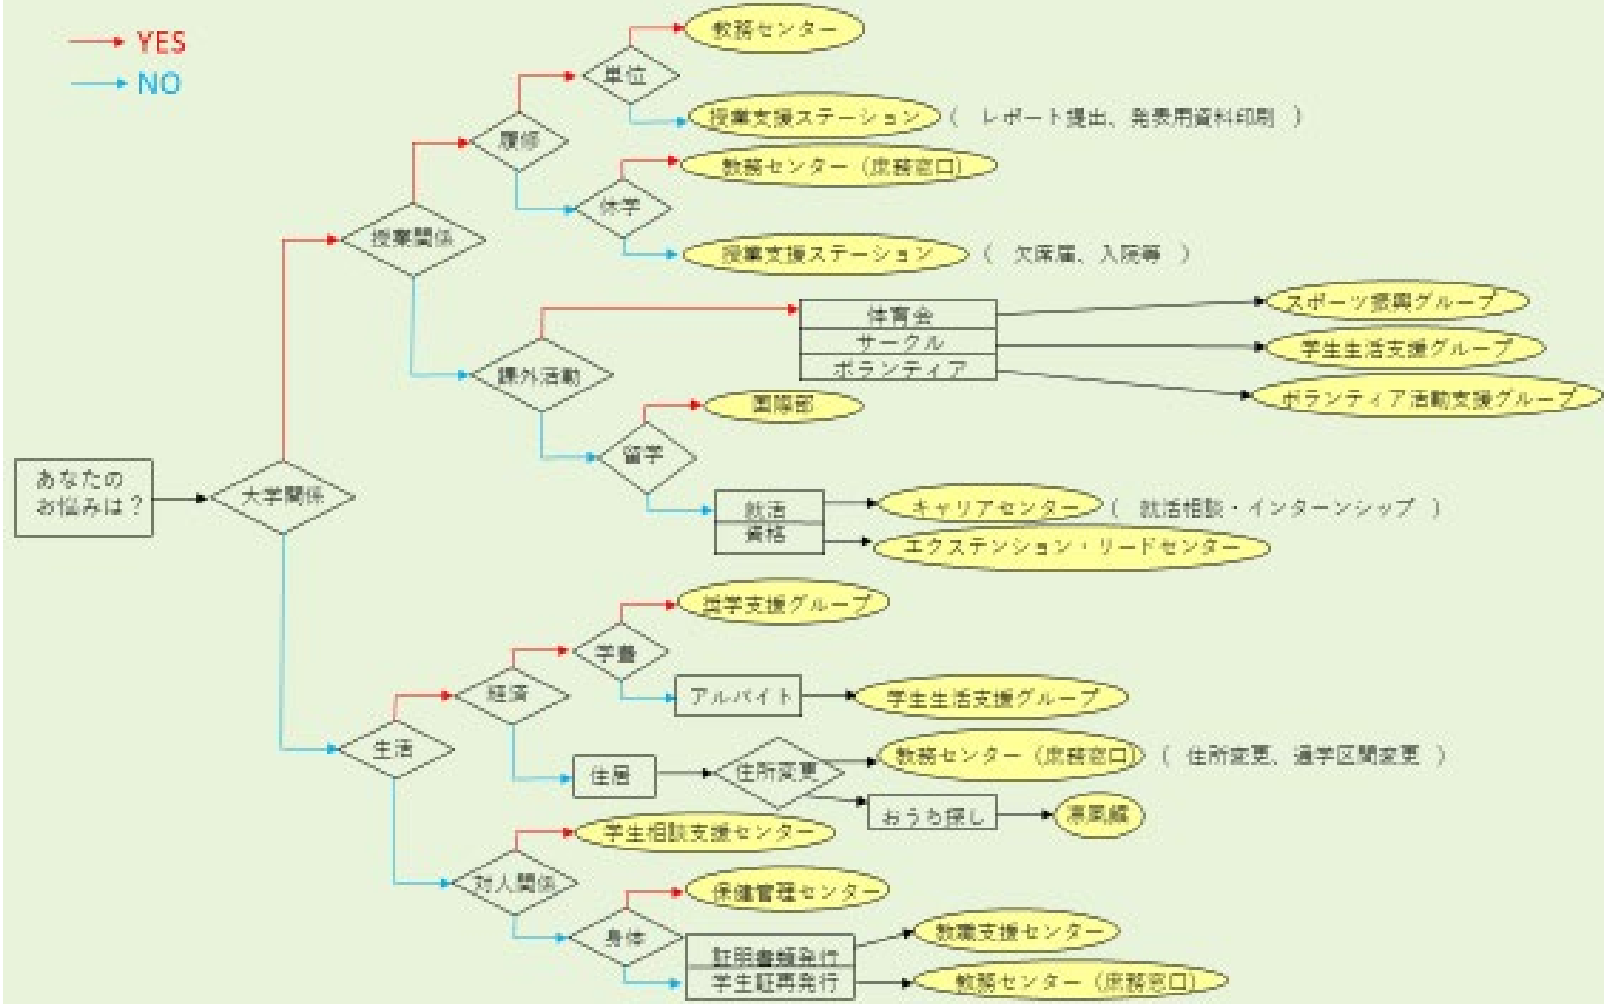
YES
NO

あなたのお悩みは？
大学関係
授業関係
履修
単位
教務センター
授業支援ステーション（ レポート提出、発表用資料印刷 ）
休学
教務センター（庶務窓口）
授業支援ステーション（ 欠席届、入院等 ）
課外活動
体育会
サークル
ボランティア
スポーツ振興グループ
学生生活支援グループ
ボランティア活動支援グループ
留学
国際部
就活
資格
キャリアセンター（ 就活相談・インターンシップ ）
エクステンション・リードセンター
生活
経済
学費
奨学支援グループ
アルバイト
学生生活支援グループ
住居
住所変更
教務センター（庶務窓口）（ 住所変更、通学区間変更 ）
おうち探し
涼風館
対人関係
学生相談支援センター
身体
保健管理センター
証明書類発行
学生証再発行
教職支援センター
教務センター（庶務窓口）